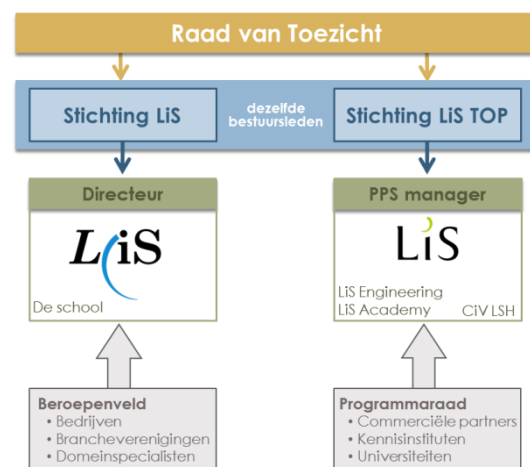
Raad van Toezicht

Stichting LiS

dezelfde bestuursleden

Stichting LiS TOP

Directeur

LiS

De school

PPS manager

LiS

LiS Engineering
LiS Academy

CiV LSH

Beroepenveld
• Bedrijven
• Brancheverenigingen
• Domeinspecialisten

Programmaraad
• Commerciële partners
• Kennisinstituten
• Universiteiten